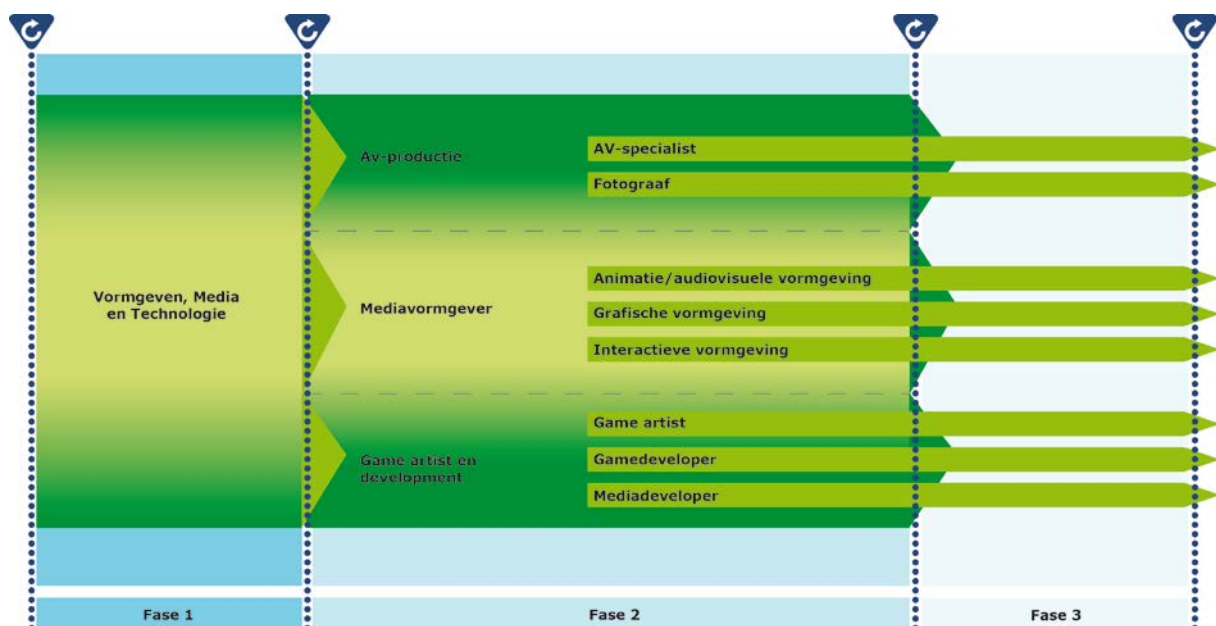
Vormgeven, Media en Technologie

Av-productie

AV-specialist

Fotograaf

Mediavormgever

Animatie/audiovisuele vormgeving

Grafische vormgeving

Interactieve vormgeving

Game artist en development

Game artist

Gamedeveloper

Mediadeveloper

Fase 1

Fase 2

Fase 3